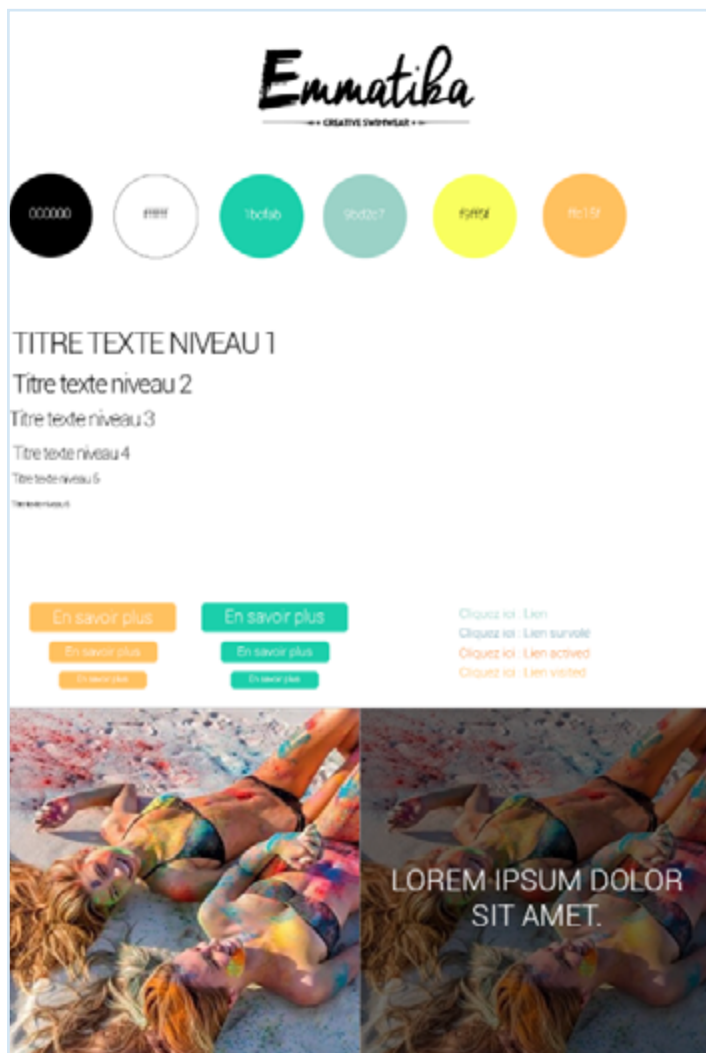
Emmatika
CREATIVE SWIMWEAR

000000

ffffff

1bcfab

9bd2c7

f5ff5f

ffc15f

TITRE TEXTE NIVEAU 1

Titre texte niveau 2

Titre texte niveau 3

Titre texte niveau 4

Titre texte niveau 5

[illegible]

En savoir plus

En savoir plus

En savoir plus

En savoir plus

En savoir plus

En savoir plus

Cliquez ici : Lien
Cliquez ici : Lien survolé
Cliquez ici : Lien actived
Cliquez ici : Lien visited

LOREM IPSUM DOLOR SIT AMET.